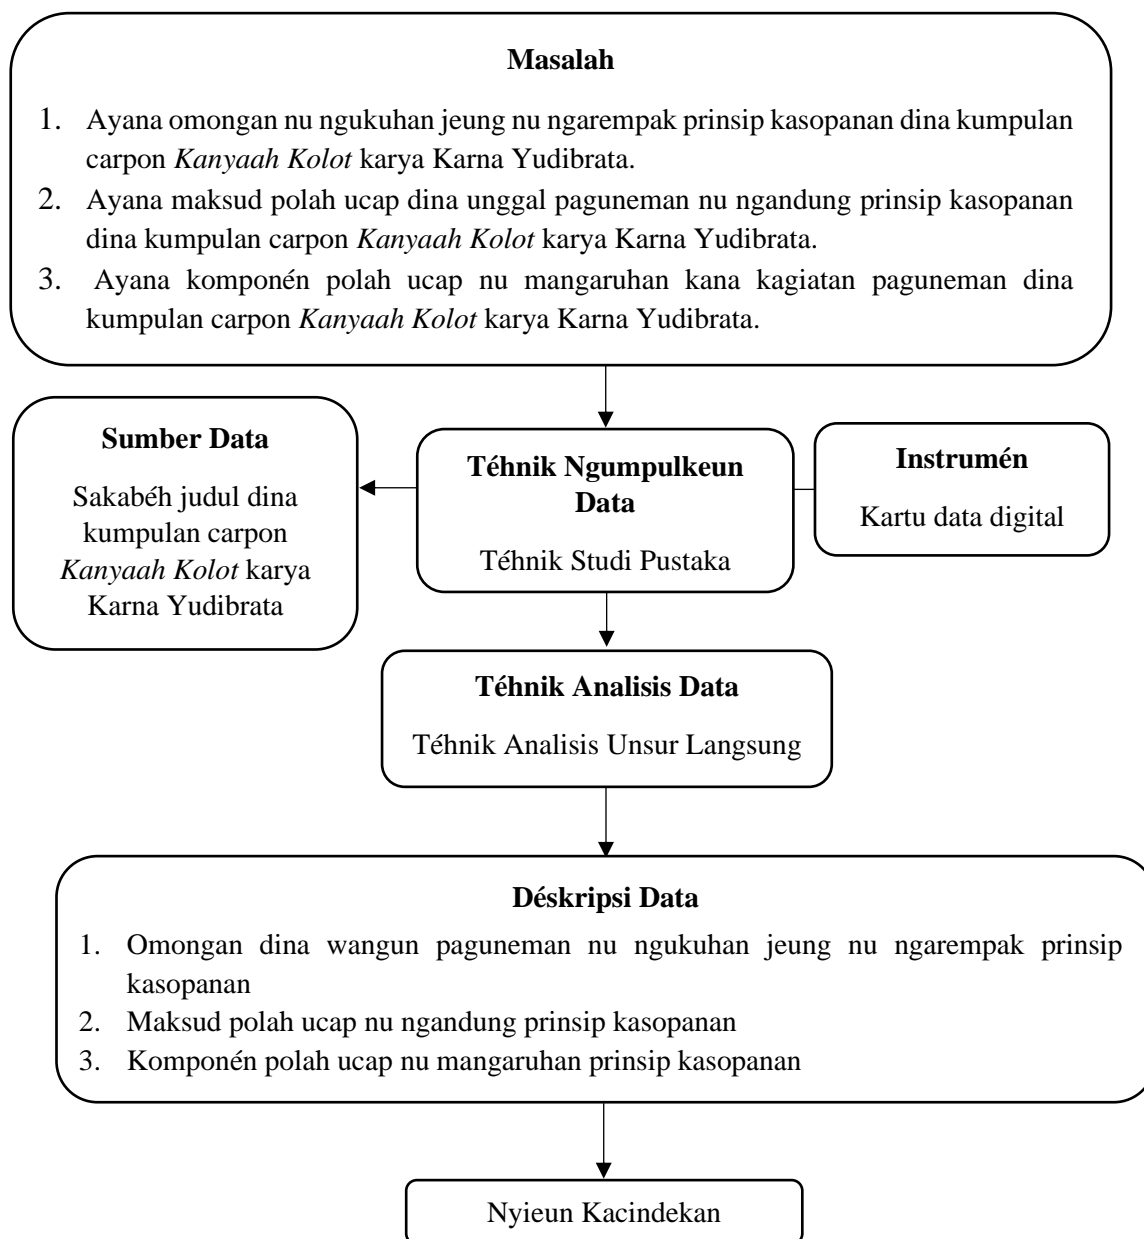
**Masalah**

1. Ayana omongan nu ngukuhan jeung nu ngarempak prinsip kasopanan dina kumpulan carpon *Kanyaah Kolot* karya Karna Yudibrata.
2. Ayana maksud polah ucap dina unggal paguneman nu ngandung prinsip kasopanan dina kumpulan carpon *Kanyaah Kolot* karya Karna Yudibrata.
3. Ayana komponén polah ucap nu mangaruhan kana kagiatan paguneman dina kumpulan carpon *Kanyaah Kolot* karya Karna Yudibrata.

**Sumber Data**

Sakabéh judul dina kumpulan carpon *Kanyaah Kolot* karya Karna Yudibrata

**Téhnik Ngumpulkeun Data**

Téhnik Studi Pustaka

**Instrumén**

Kartu data digital

**Téhnik Analisis Data**

Téhnik Analisis Unsur Langsung

**Déskripsi Data**

1. Omongan dina wangun paguneman nu ngukuhan jeung nu ngarempak prinsip kasopanan
2. Maksud polah ucap nu ngandung prinsip kasopanan
3. Komponén polah ucap nu mangaruhan prinsip kasopanan

Nyieun Kacindekan